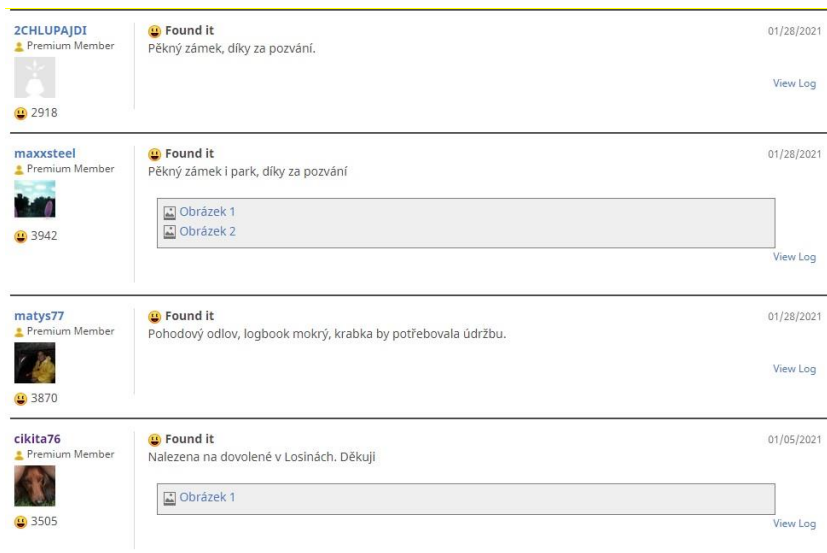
2CHLUPAJDI
Premium Member
2918

Found it
01/28/2021
Pěkný zámek, díky za pozvání.
View Log

maxxsteel
Premium Member
3942

Found it
01/28/2021
Pěkný zámek i park, díky za pozvání
Obrázek 1
Obrázek 2
View Log

matys77
Premium Member
3870

Found it
01/28/2021
Pohodový odlov, logbook mokrý, krabka by potřebovala údržbu.
View Log

cikita76
Premium Member
3505

Found it
01/05/2021
Nalezena na dovolené v Losinách. Děkuji
Obrázek 1
View Log